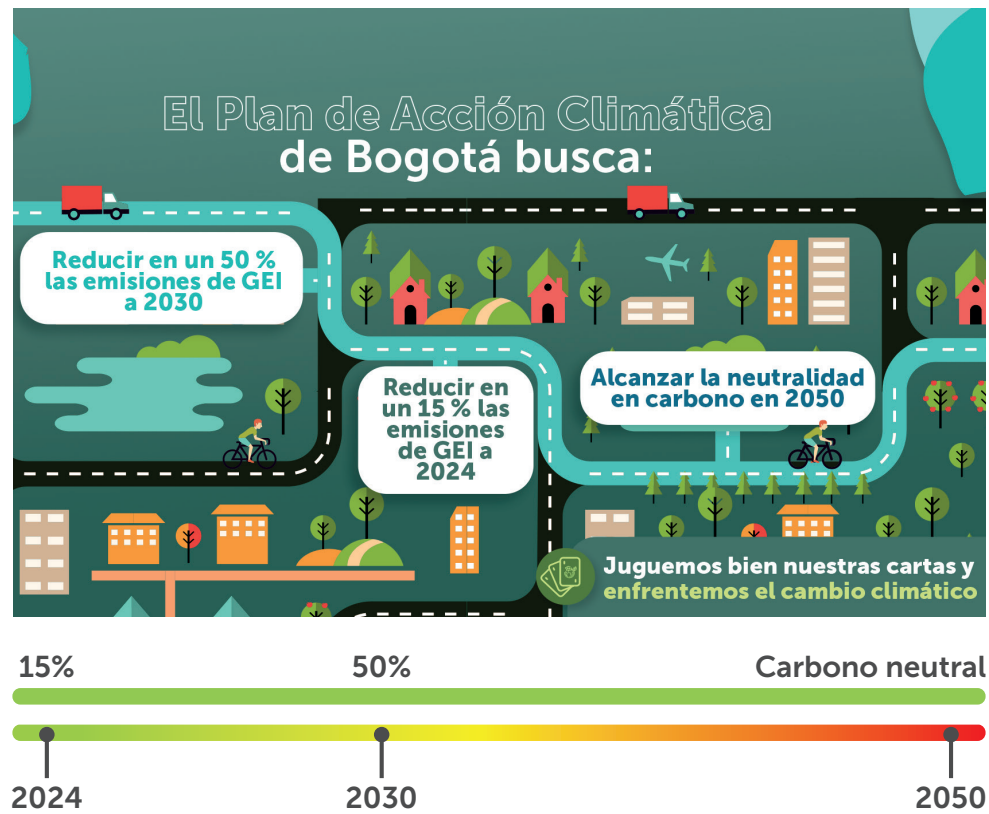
El Plan de Acción Climática de Bogotá busca:

Reducir en un 50 % las emisiones de GEI a 2030

Reducir en un 15 % las emisiones de GEI a 2024

Alcanzar la neutralidad en carbono en 2050

Juguemos bien nuestras cartas y enfrentemos el cambio climático

15%

50%

Carbono neutral

2024

2030

2050